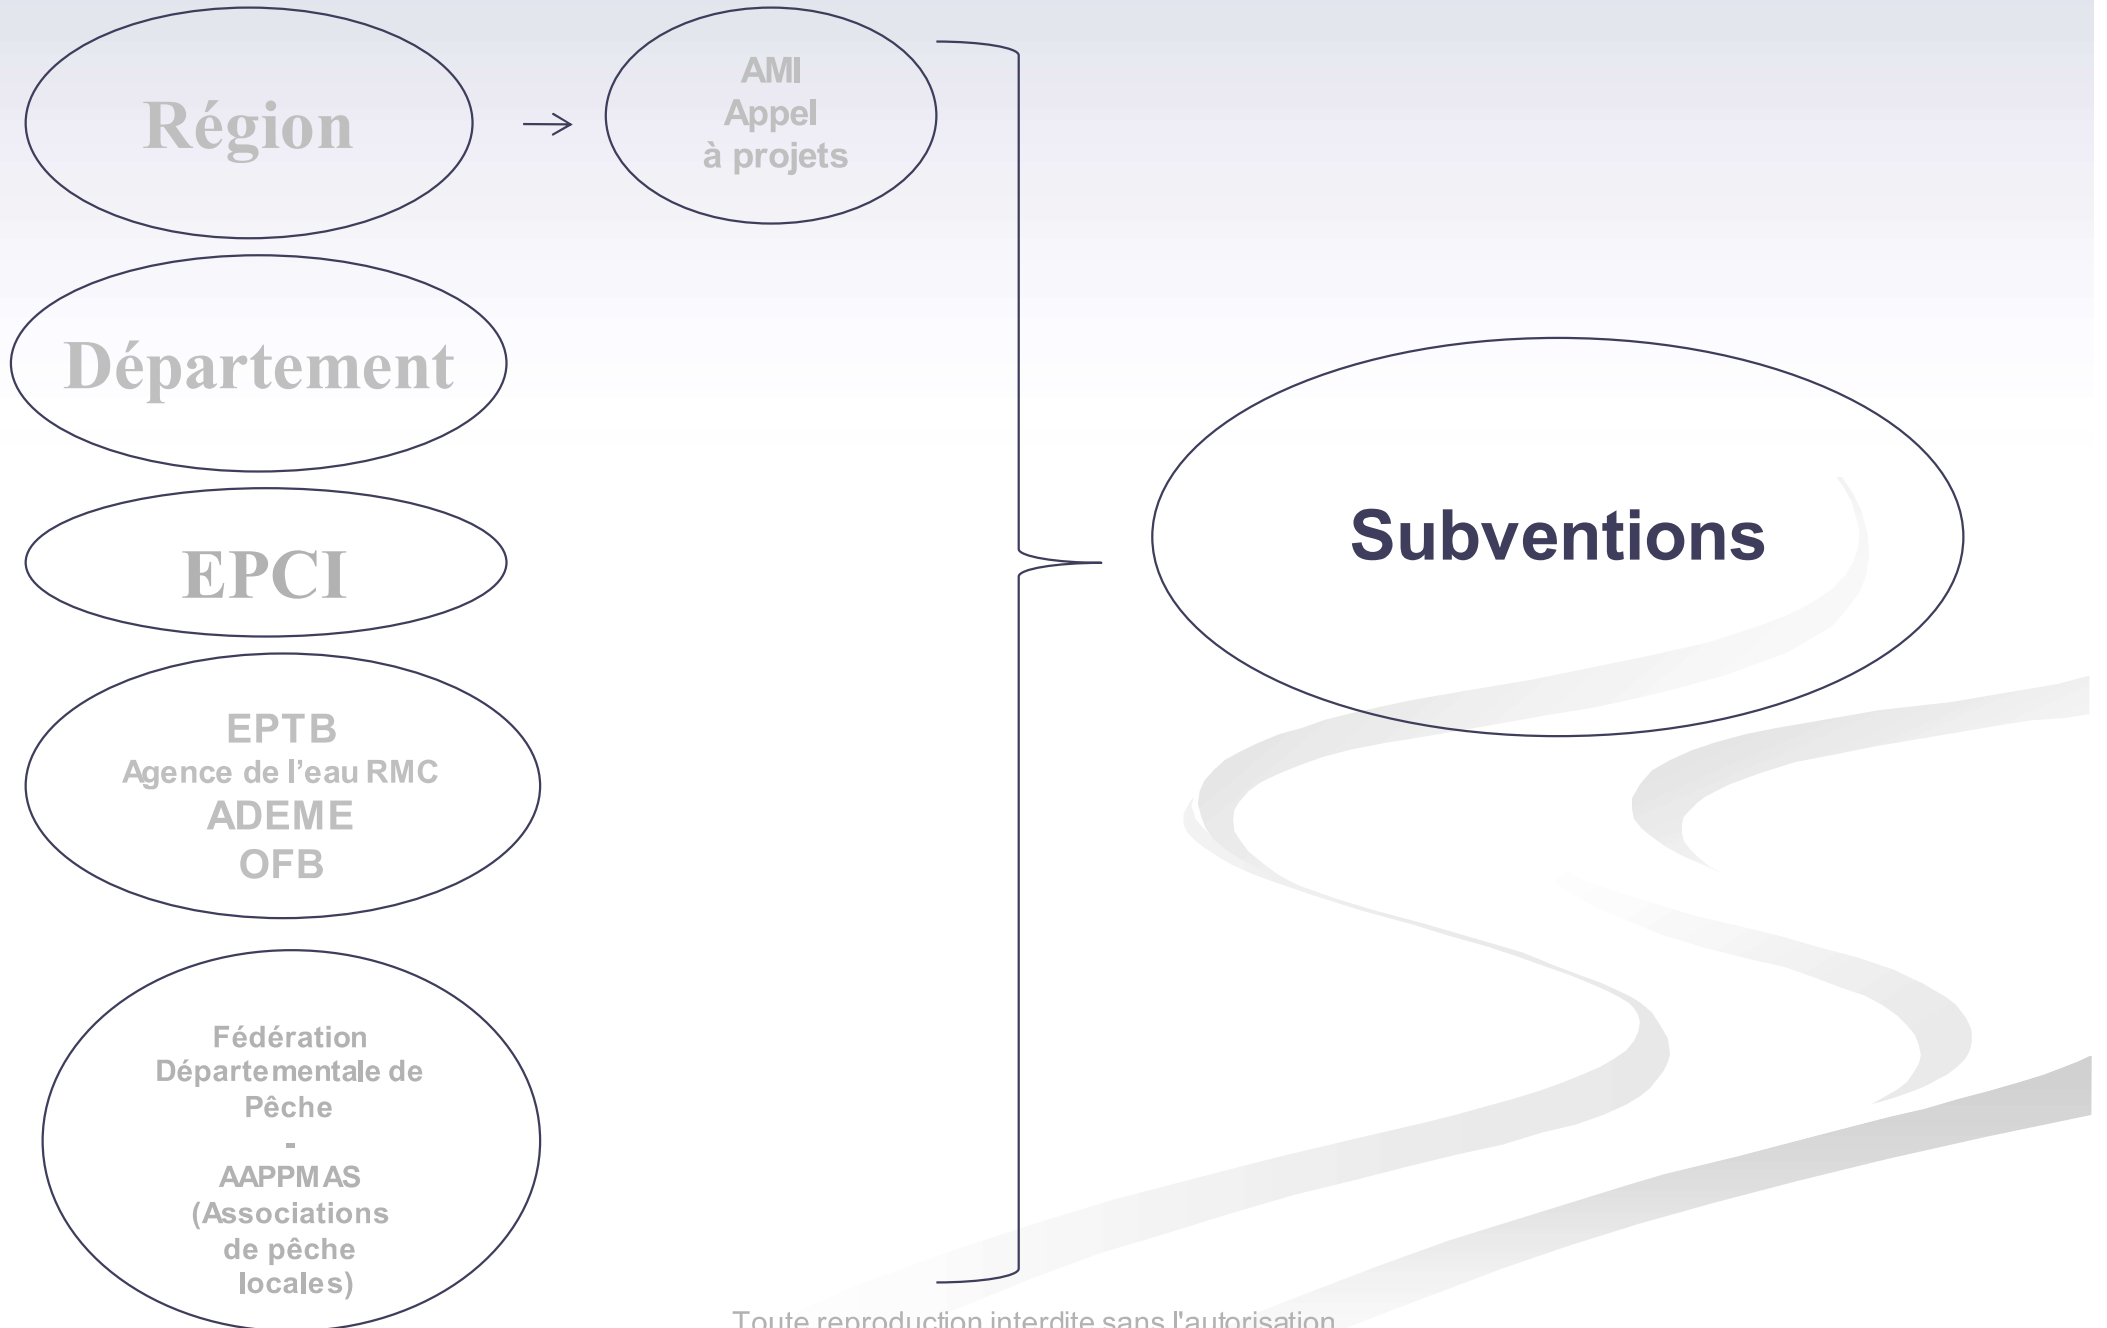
Région

AMI
Appel
à projets

Département

EPCI

EPTB
Agence de l'eau RMC
ADEME
OFB

Fédération
Départementale de
Pêche
-
AAPPMAS
(Associations
de pêche
locales)

Subventions

Toute reproduction interdite sans l'autorisation